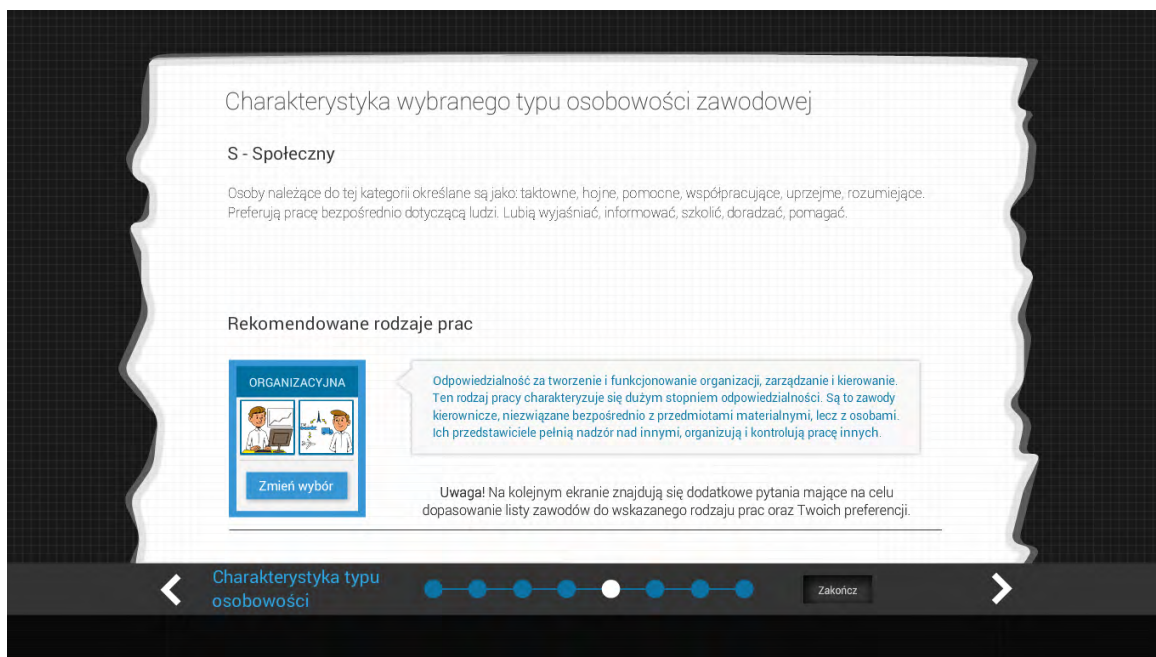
Charakterystyka wybranego typu osobowości zawodowej

S - Społeczny

Osoby należące do tej kategorii określane są jako: taktowne, hojne, pomocne, współpracujące, uprzejme, rozumiejące. Preferują pracę bezpośrednio dotyczącą ludzi. Lubią wyjaśniać, informować, szkolić, doradzać, pomagać.

Rekomendowane rodzaje prac

ORGANIZACYJNA

Zmień wybór

Odpowiedzialność za tworzenie i funkcjonowanie organizacji, zarządzanie i kierowanie. Ten rodzaj pracy charakteryzuje się dużym stopniem odpowiedzialności. Są to zawody kierownicze, niezwiązane bezpośrednio z przedmiotami materialnymi, lecz z osobami. Ich przedstawiciele pełnią nadzór nad innymi, organizują i kontrolują pracę innych.

Uwaga! Na kolejnym ekranie znajdują się dodatkowe pytania mające na celu dopasowanie listy zawodów do wskazanego rodzaju prac oraz Twoich preferencji.

Charakterystyka typu osobowości

Zakończ